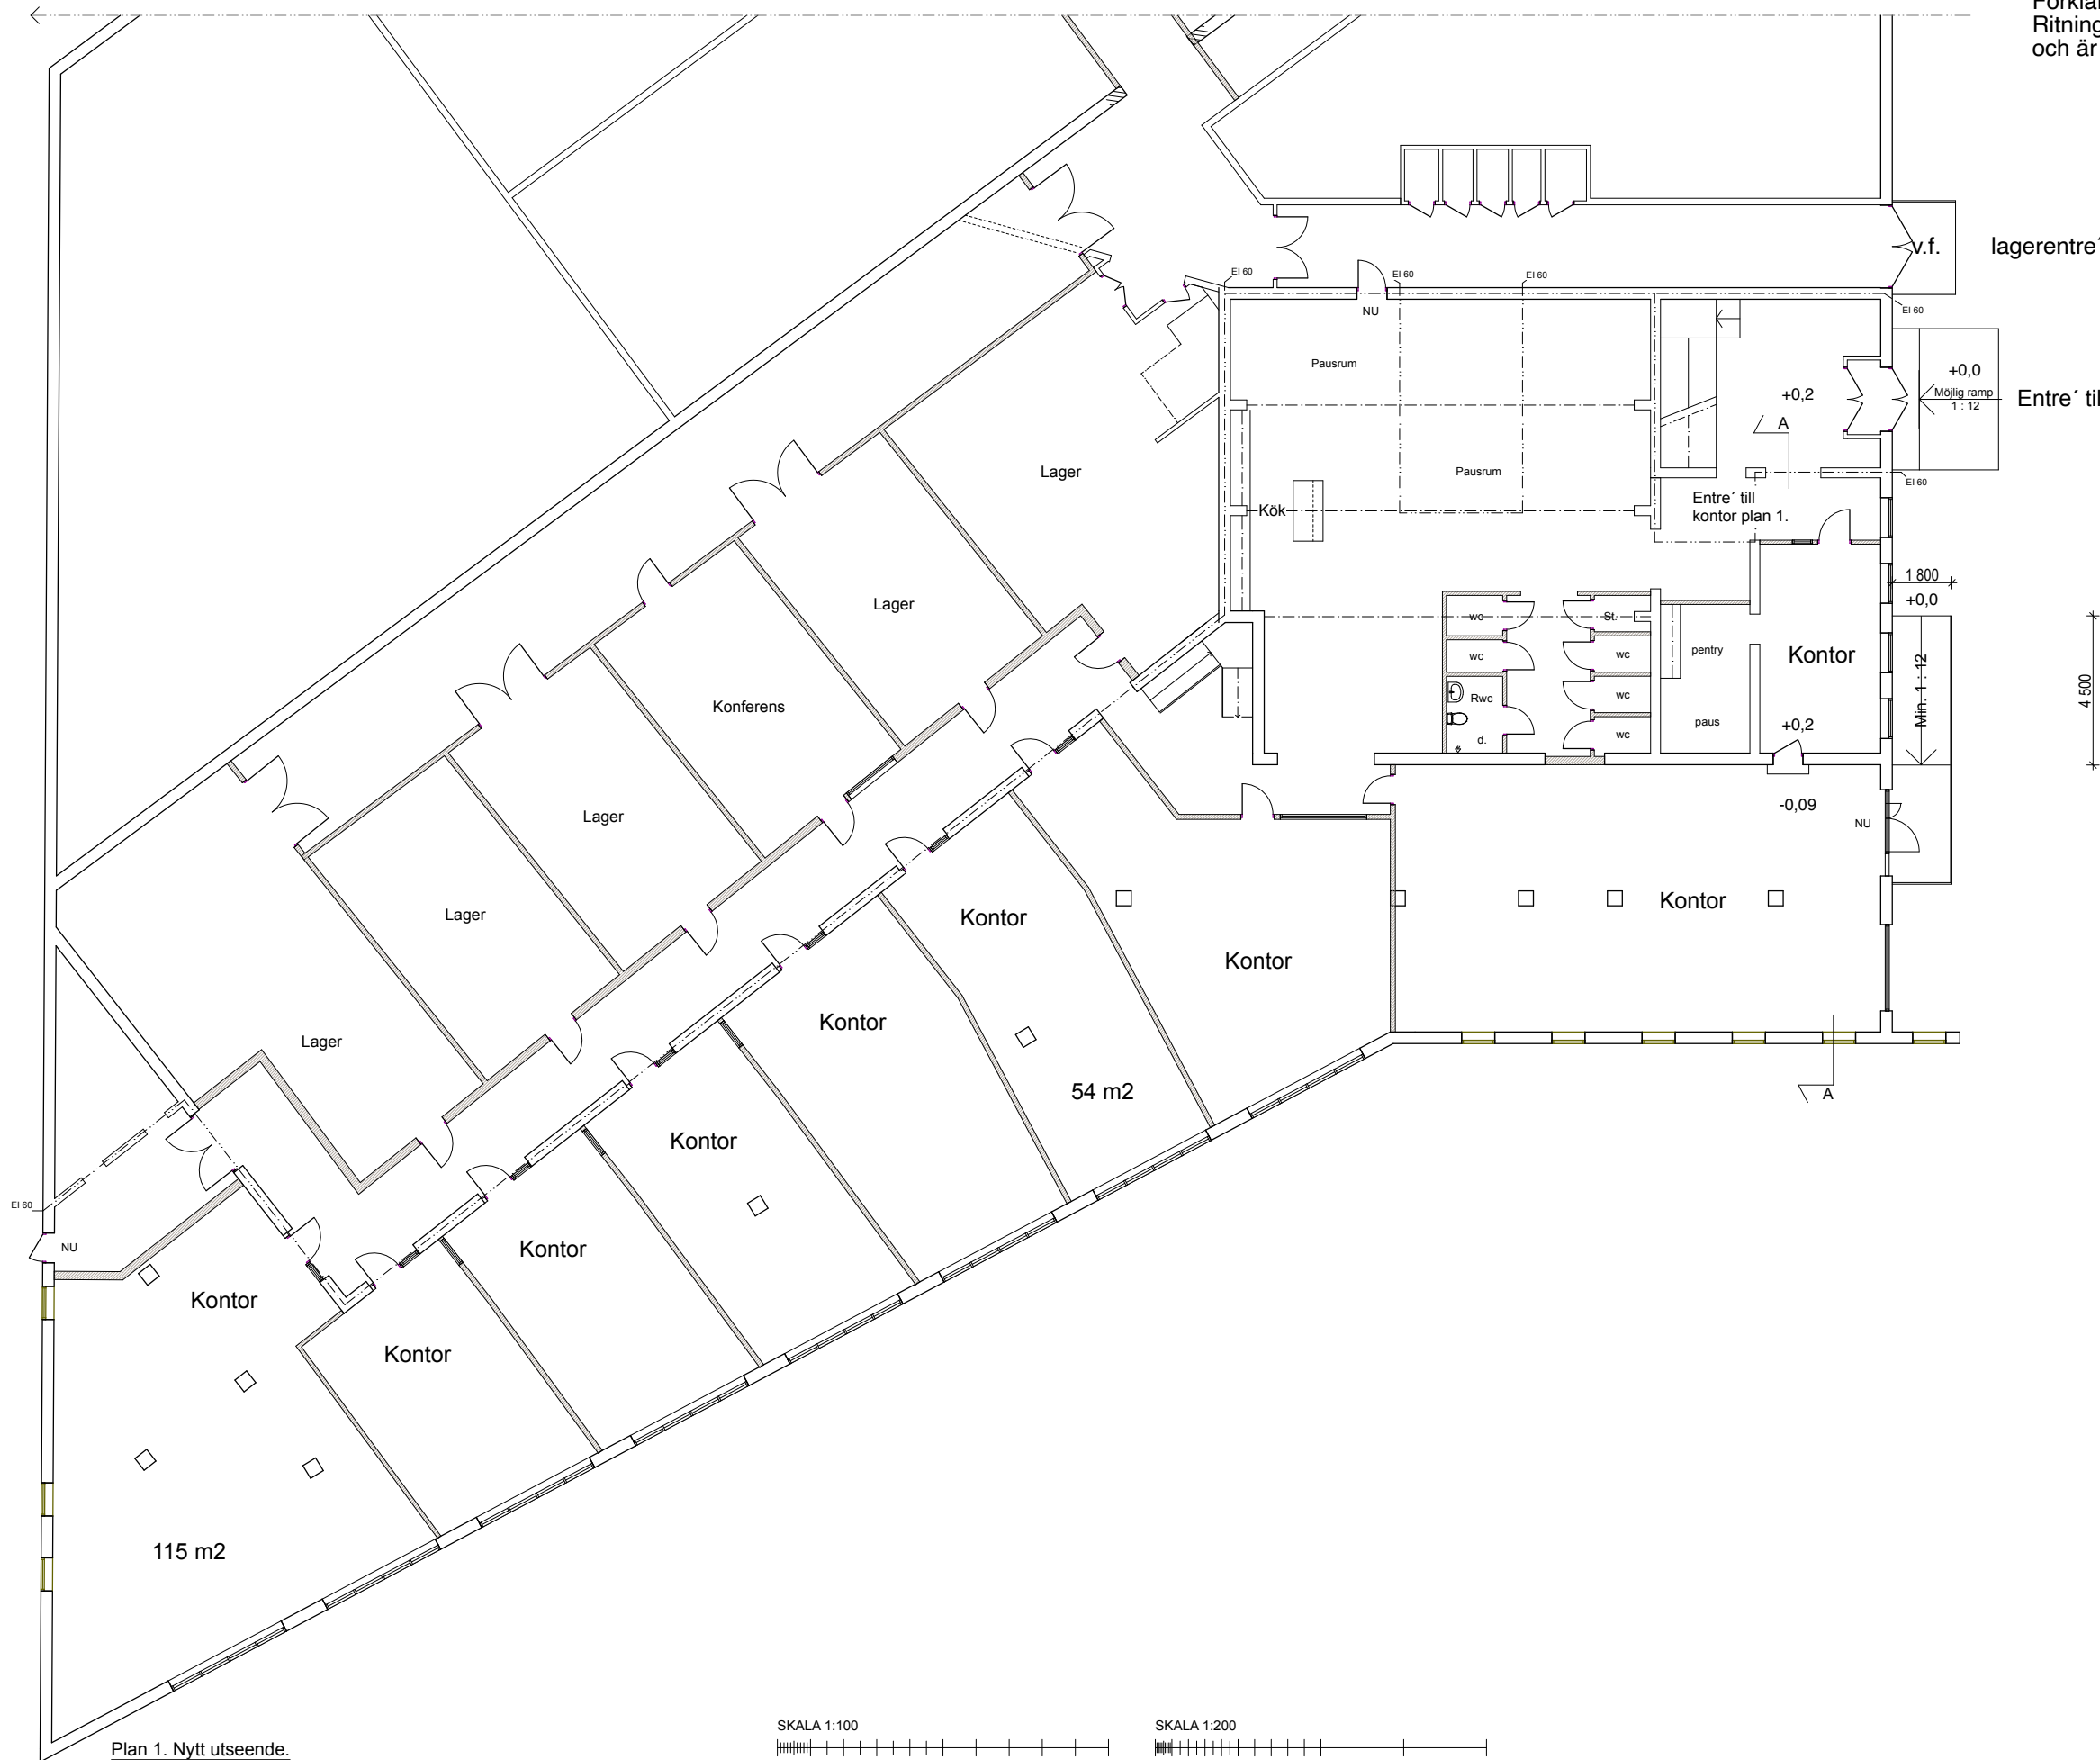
Förkla
Ritning
och är

v.f.

lagerentre´

EI 60
EI 60
EI 60
NU
EI 60

Pausrum

+0,0
Möjlig ramp
1 : 12

Entre´ til

+0,2
A

Lager

Pausrum

EI 60

Kök

Entre´ till
kontor plan 1.

1 800
+0,0

Lager

wc
St.
wc
wc
pentry
Kontor

Konferens

Rwc
wc
d.
wc
paus
+0,2
Min. 1 : 12
4 500

Lager

-0,09
NU

Lager

Kontor

Kontor

Kontor

Lager

Kontor

54 m2

A

Kontor

Kontor

EI 60
NU

Kontor

Kontor

115 m2

SKALA 1:100
SKALA 1:200

Plan 1. Nytt utseende.